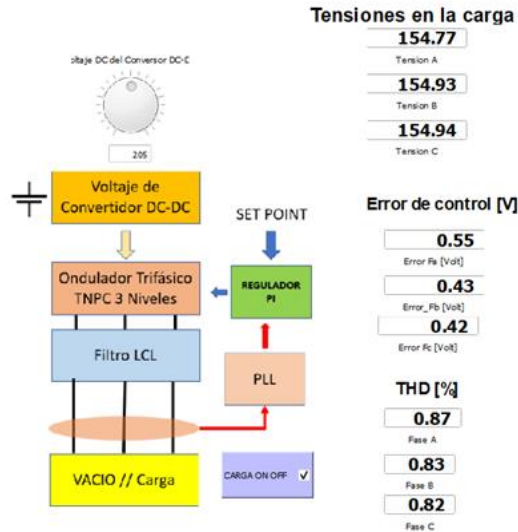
Tensiones en la carga
154.77
Tension A
154.93
Tension B
154.94
Tension C

oltaje DC del Conversor DC-D
205

Voltaje de Convertidor DC-DC
SET POINT
Ondulador Trifásico TNPC 3 Niveles
REGULADOR PI
Filtro LCL
PLL
VACIO // Carga
CARGA ON OFF ✓

Error de control [V]
0.55
Error Fa [Volt]
0.43
Error_Fb [Volt]
0.42
Error Fc [Volt]

THD [%]
0.87
Fase A
0.83
Fase B
0.82
Fase C